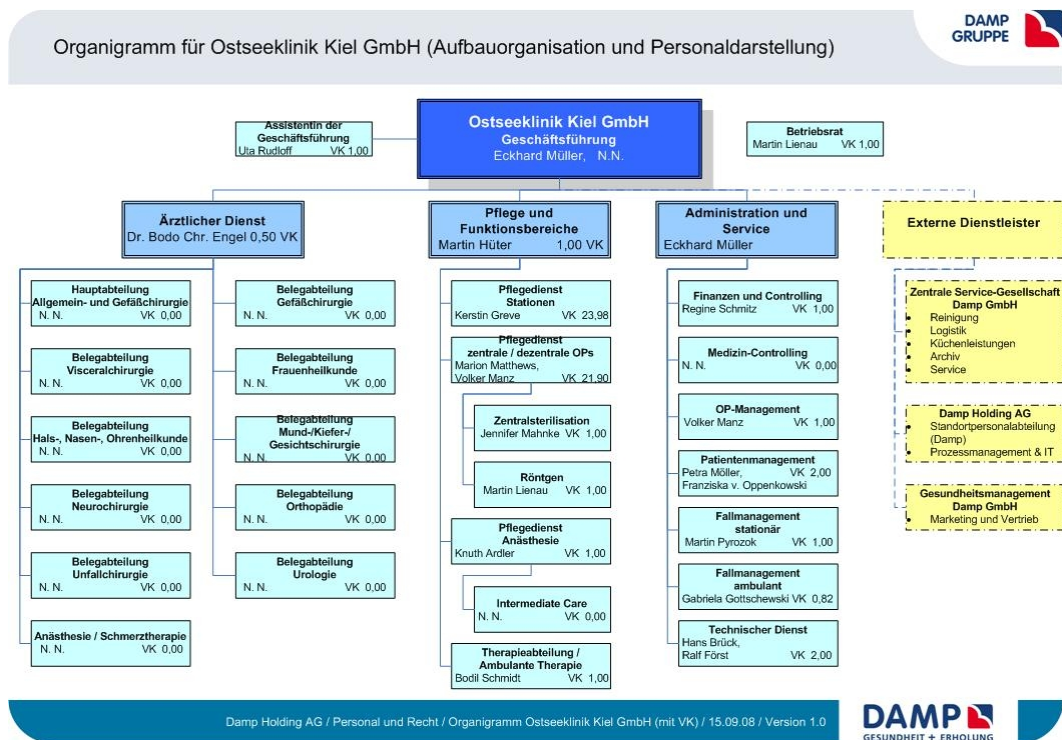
Organigramm für Ostseeklinik Kiel GmbH (Aufbauorganisation und Personaldarstellung)

DAMP GRUPPE

Assistentin der Geschäftsführung
Uta Rudloff VK 1,00

Ostseeklinik Kiel GmbH
Geschäftsführung
Eckhard Müller, N.N.

Betriebsrat
Martin Lienau VK 1,00

Ärztlicher Dienst
Dr. Bodo Chr. Engel 0,50 VK

Pflege und Funktionsbereiche
Martin Hüter 1,00 VK

Administration und Service
Eckhard Müller

Externe Dienstleister

Hauptabteilung Allgemein- und Gefäßchirurgie
N. N. VK 0,00

Belegabteilung Visceralchirurgie
N. N. VK 0,00

Belegabteilung Hals-, Nasen-, Ohrenheilkunde
N. N. VK 0,00

Belegabteilung Neurochirurgie
N. N. VK 0,00

Belegabteilung Unfallchirurgie
N. N. VK 0,00

Anästhesie / Schmerztherapie
N. N. VK 0,00

Belegabteilung Gefäßchirurgie
N. N. VK 0,00

Belegabteilung Frauenheilkunde
N. N. VK 0,00

Belegabteilung Mund-/Kiefer-/ Gesichtschirurgie
N. N. VK 0,00

Belegabteilung Orthopädie
N. N. VK 0,00

Belegabteilung Urologie
N. N. VK 0,00

Pflegedienst Stationen
Kerstin Greve VK 23,98

Pflegedienst zentrale / dezentrale OPs
Marion Matthews, Volker Manz VK 21,90

Zentralsterilisation
Jennifer Mahnke VK 1,00

Röntgen
Martin Lienau VK 1,00

Pflegedienst Anästhesie
Knuth Ardler VK 1,00

Intermediate Care
N. N. VK 0,00

Therapieabteilung / Ambulante Therapie
Bodil Schmidt VK 1,00

Finanzen und Controlling
Regine Schmitz VK 1,00

Medizin-Controlling
N. N. VK 0,00

OP-Management
Volker Manz VK 1,00

Patientenmanagement
Petra Möller, VK 2,00
Franziska v. Oppenkowski

Fallmanagement stationär
Martin Pyrozok VK 1,00

Fallmanagement ambulant
Gabriela Gottschewski VK 0,82

Technischer Dienst
Hans Brück, Ralf Först VK 2,00

Zentrale Service-Gesellschaft Damp GmbH
Reinigung
Logistik
Küchenleistungen
Archiv
Service

Damp Holding AG
Standortpersonalabteilung (Damp)
Prozessmanagement & IT

Gesundheitsmanagement Damp GmbH
Marketing und Vertrieb

Damp Holding AG / Personal und Recht / Organigramm Ostseeklinik Kiel GmbH (mit VK) / 15.09.08 / Version 1.0

DAMP GESUNDHEIT + ERHOLUNG